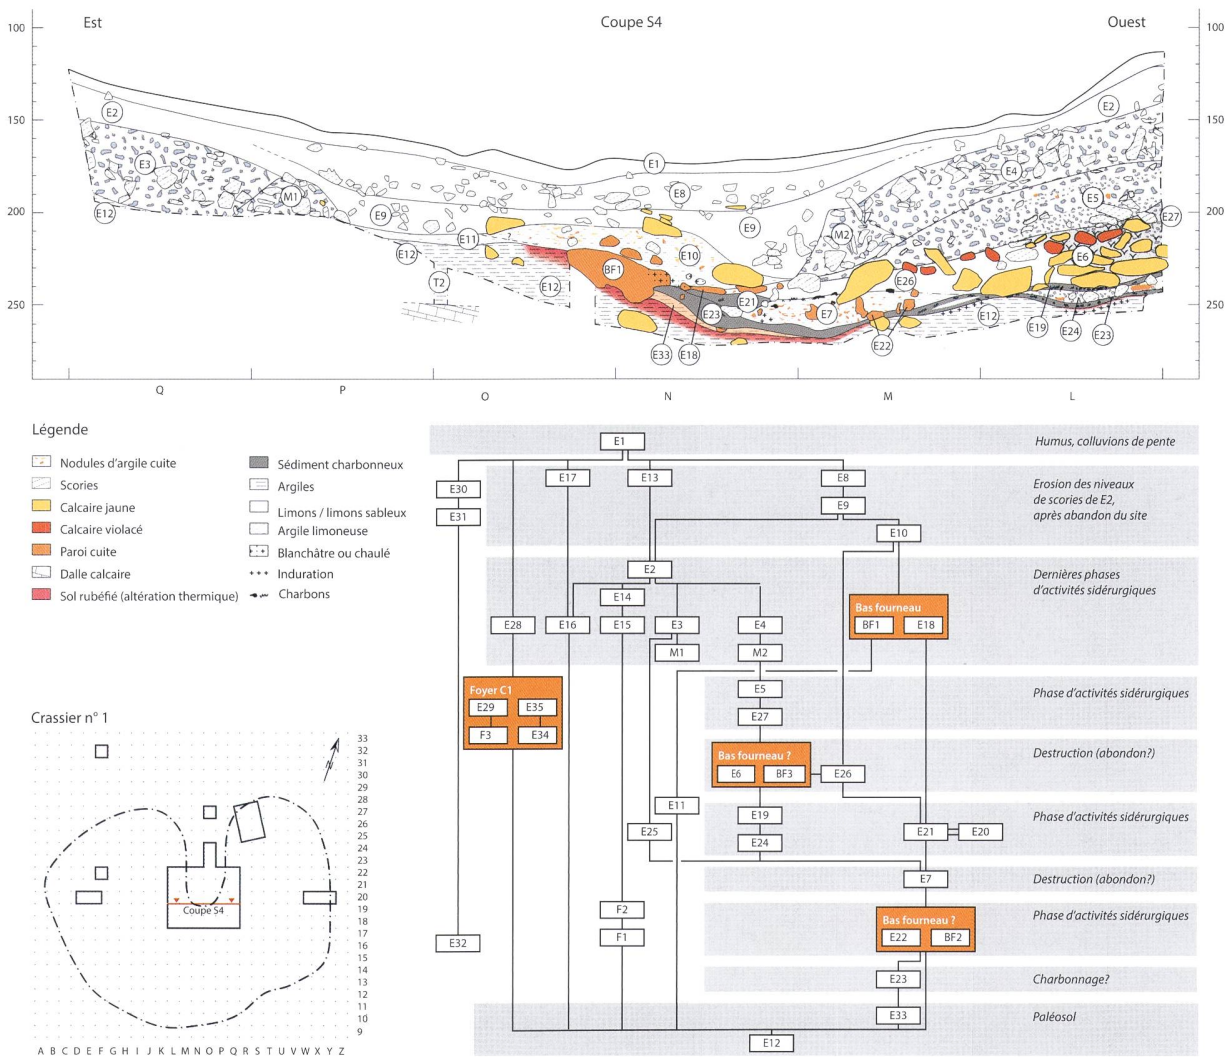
Est

Coupe S4

Ouest

100
150
200
250

100
150
200
250

E2 E3 M1 E12 E9 E12 T2 E11 E12 BF1 E1 E8 E10 E9 M2 E21 E23 E33 E18 E7 E26 E22 E4 E5 E27 E6 E12 E19 E24 E23 E2

Q P O N M L

Légende

Nodules d'argile cuite
Scories
Calcaire jaune
Calcaire violacé
Paroi cuite
Dalle calcaire
Sol rubéfié (altération thermique)
Sédiment charbonneux
Argiles
Limons / limons sableux
Argile limoneuse
Blanchâtre ou chaulé
Induration
Charbons

Crassier n° 1

33 32 31 30 29 28 27 26 25 24 23 22 21 20 19 18 17 16 15 14 13 12 11 10 9

A B C D E F G H I J K L M N O P Q R S T U V W X Y Z

Coupe S4

E1
E30
E31
E17
E13
E8
E9
E10
E2
E14
E28
E16
E15
E3
E4
M1
M2
Bas fourneau
BF1
E18
Foyer C1
E29
E35
F3
E34
E5
E27
Bas fourneau ?
E6
BF3
E26
E11
E25
E19
E24
E21
E20
E7
F2
F1
E32
Bas fourneau ?
E22
BF2
E23
E33
E12

Humus, colluvions de pente
Erosion des niveaux de scories de E2, après abandon du site
Dernières phases d'activités sidérurgiques
Phase d'activités sidérurgiques
Destruction (abondon?)
Phase d'activités sidérurgiques
Destruction (abondon?)
Phase d'activités sidérurgiques
Charbonnage?
Paléosol